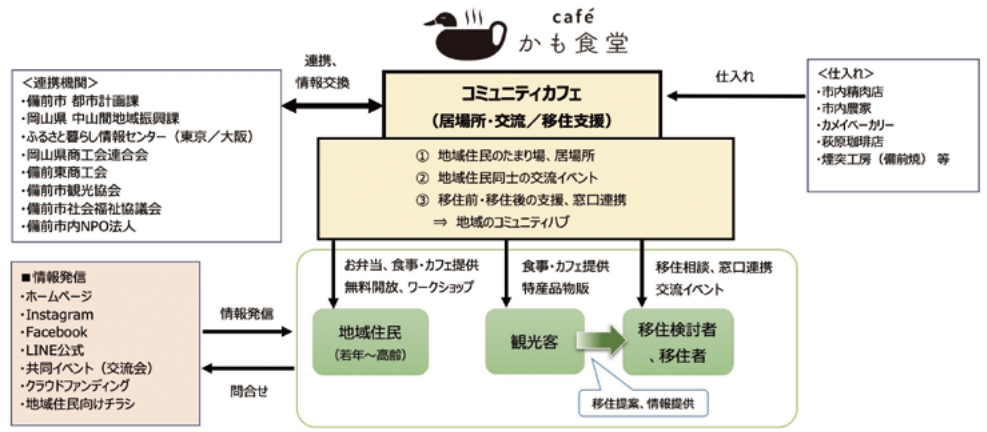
café
かも食堂

<連携機関>
・備前市 都市計画課
・岡山県 中山間地域振興課
・ふるさと暮らし情報センター（東京／大阪）
・岡山県商工会連合会
・備前東商工会
・備前市観光協会
・備前市社会福祉協議会
・備前市内NPO法人

連携、
情報交換

コミュニティカフェ
（居場所・交流／移住支援）

① 地域住民のたまり場、居場所
② 地域住民同士の交流イベント
③ 移住前・移住後の支援、窓口連携
⇒ 地域のコミュニティハブ

仕入れ

<仕入れ>
・市内精肉店
・市内農家
・カメイベーカリー
・萩原珈琲店
・煙突工房（備前焼） 等

■情報発信
・ホームページ
・Instagram
・Facebook
・LINE公式
・共同イベント（交流会）
・クラウドファンディング
・地域住民向けチラシ

情報発信

問合せ

お弁当、食事・カフェ提供
無料開放、ワークショップ

食事・カフェ提供
特産品物販

移住相談、窓口連携
交流イベント

地域住民
（若年～高齢）

観光客

移住検討者
、移住者

移住提案、情報提供